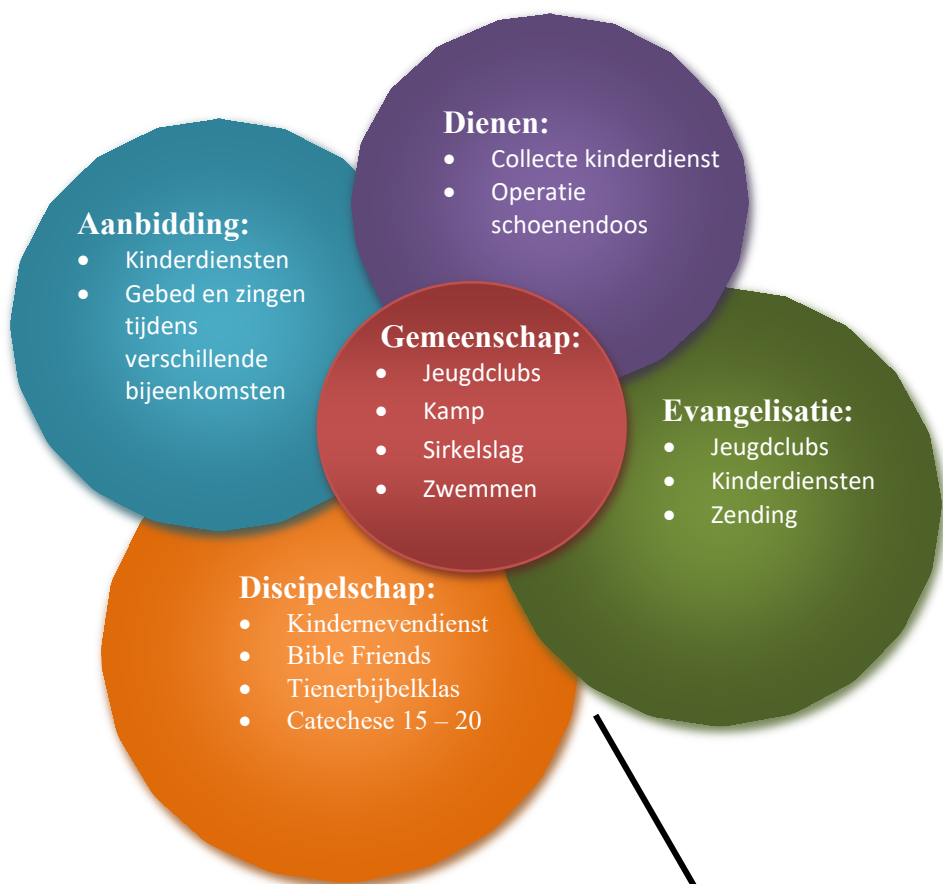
Dienen:
- Collecte kinderdienst
- Operatie schoenendoos

Aanbidding:
- Kinderdiensten
- Gebed en zingen tijdens verschillende bijeenkomsten

Gemeenschap:
- Jeugdclubs
- Kamp
- Sirkelslag
- Zwemmen

Evangelisatie:
- Jeugdclubs
- Kinderdiensten
- Zending

Discipelschap:
- Kindernevendienst
- Bible Friends
- Tienerbijbelklas
- Catechese 15 – 20